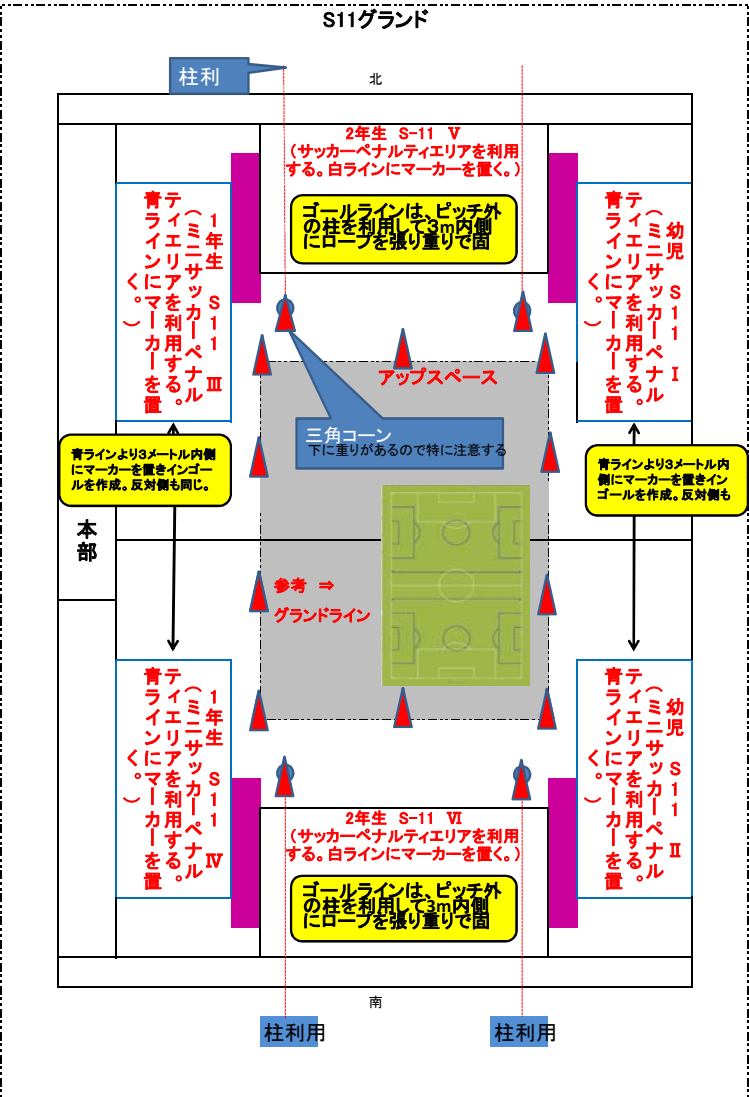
S11グランド

柱利

北

2年生 S−11 Ⅴ
(サッカーペナルティエリアを利用する。白ラインにマーカーを置く。)

ゴールラインは、ピッチ外の柱を利用して3m内側にロープを張り重りで固

1年生 S11 Ⅲ
(ミニサッカーペナルティエリアを利用する。青ラインにマーカーを置く。)

幼児 S11 Ⅰ
(ミニサッカーペナルティエリアを利用する。青ラインにマーカーを置く。)

アップスペース

三角コーン
下に重りがあるので特に注意する

青ラインより3メートル内側にマーカーを置きインゴールを作成。反対側も同じ。

青ラインより3メートル内側にマーカーを置きインゴールを作成。反対側も

本部

参考 ⇒
グランドライン

1年生 S11 Ⅳ
(ミニサッカーペナルティエリアを利用する。青ラインにマーカーを置く。)

幼児 S11 Ⅱ
(ミニサッカーペナルティエリアを利用する。青ラインにマーカーを置く。)

2年生 S−11 Ⅵ
(サッカーペナルティエリアを利用する。白ラインにマーカーを置く。)

ゴールラインは、ピッチ外の柱を利用して3m内側にロープを張り重りで固

南

柱利用

柱利用